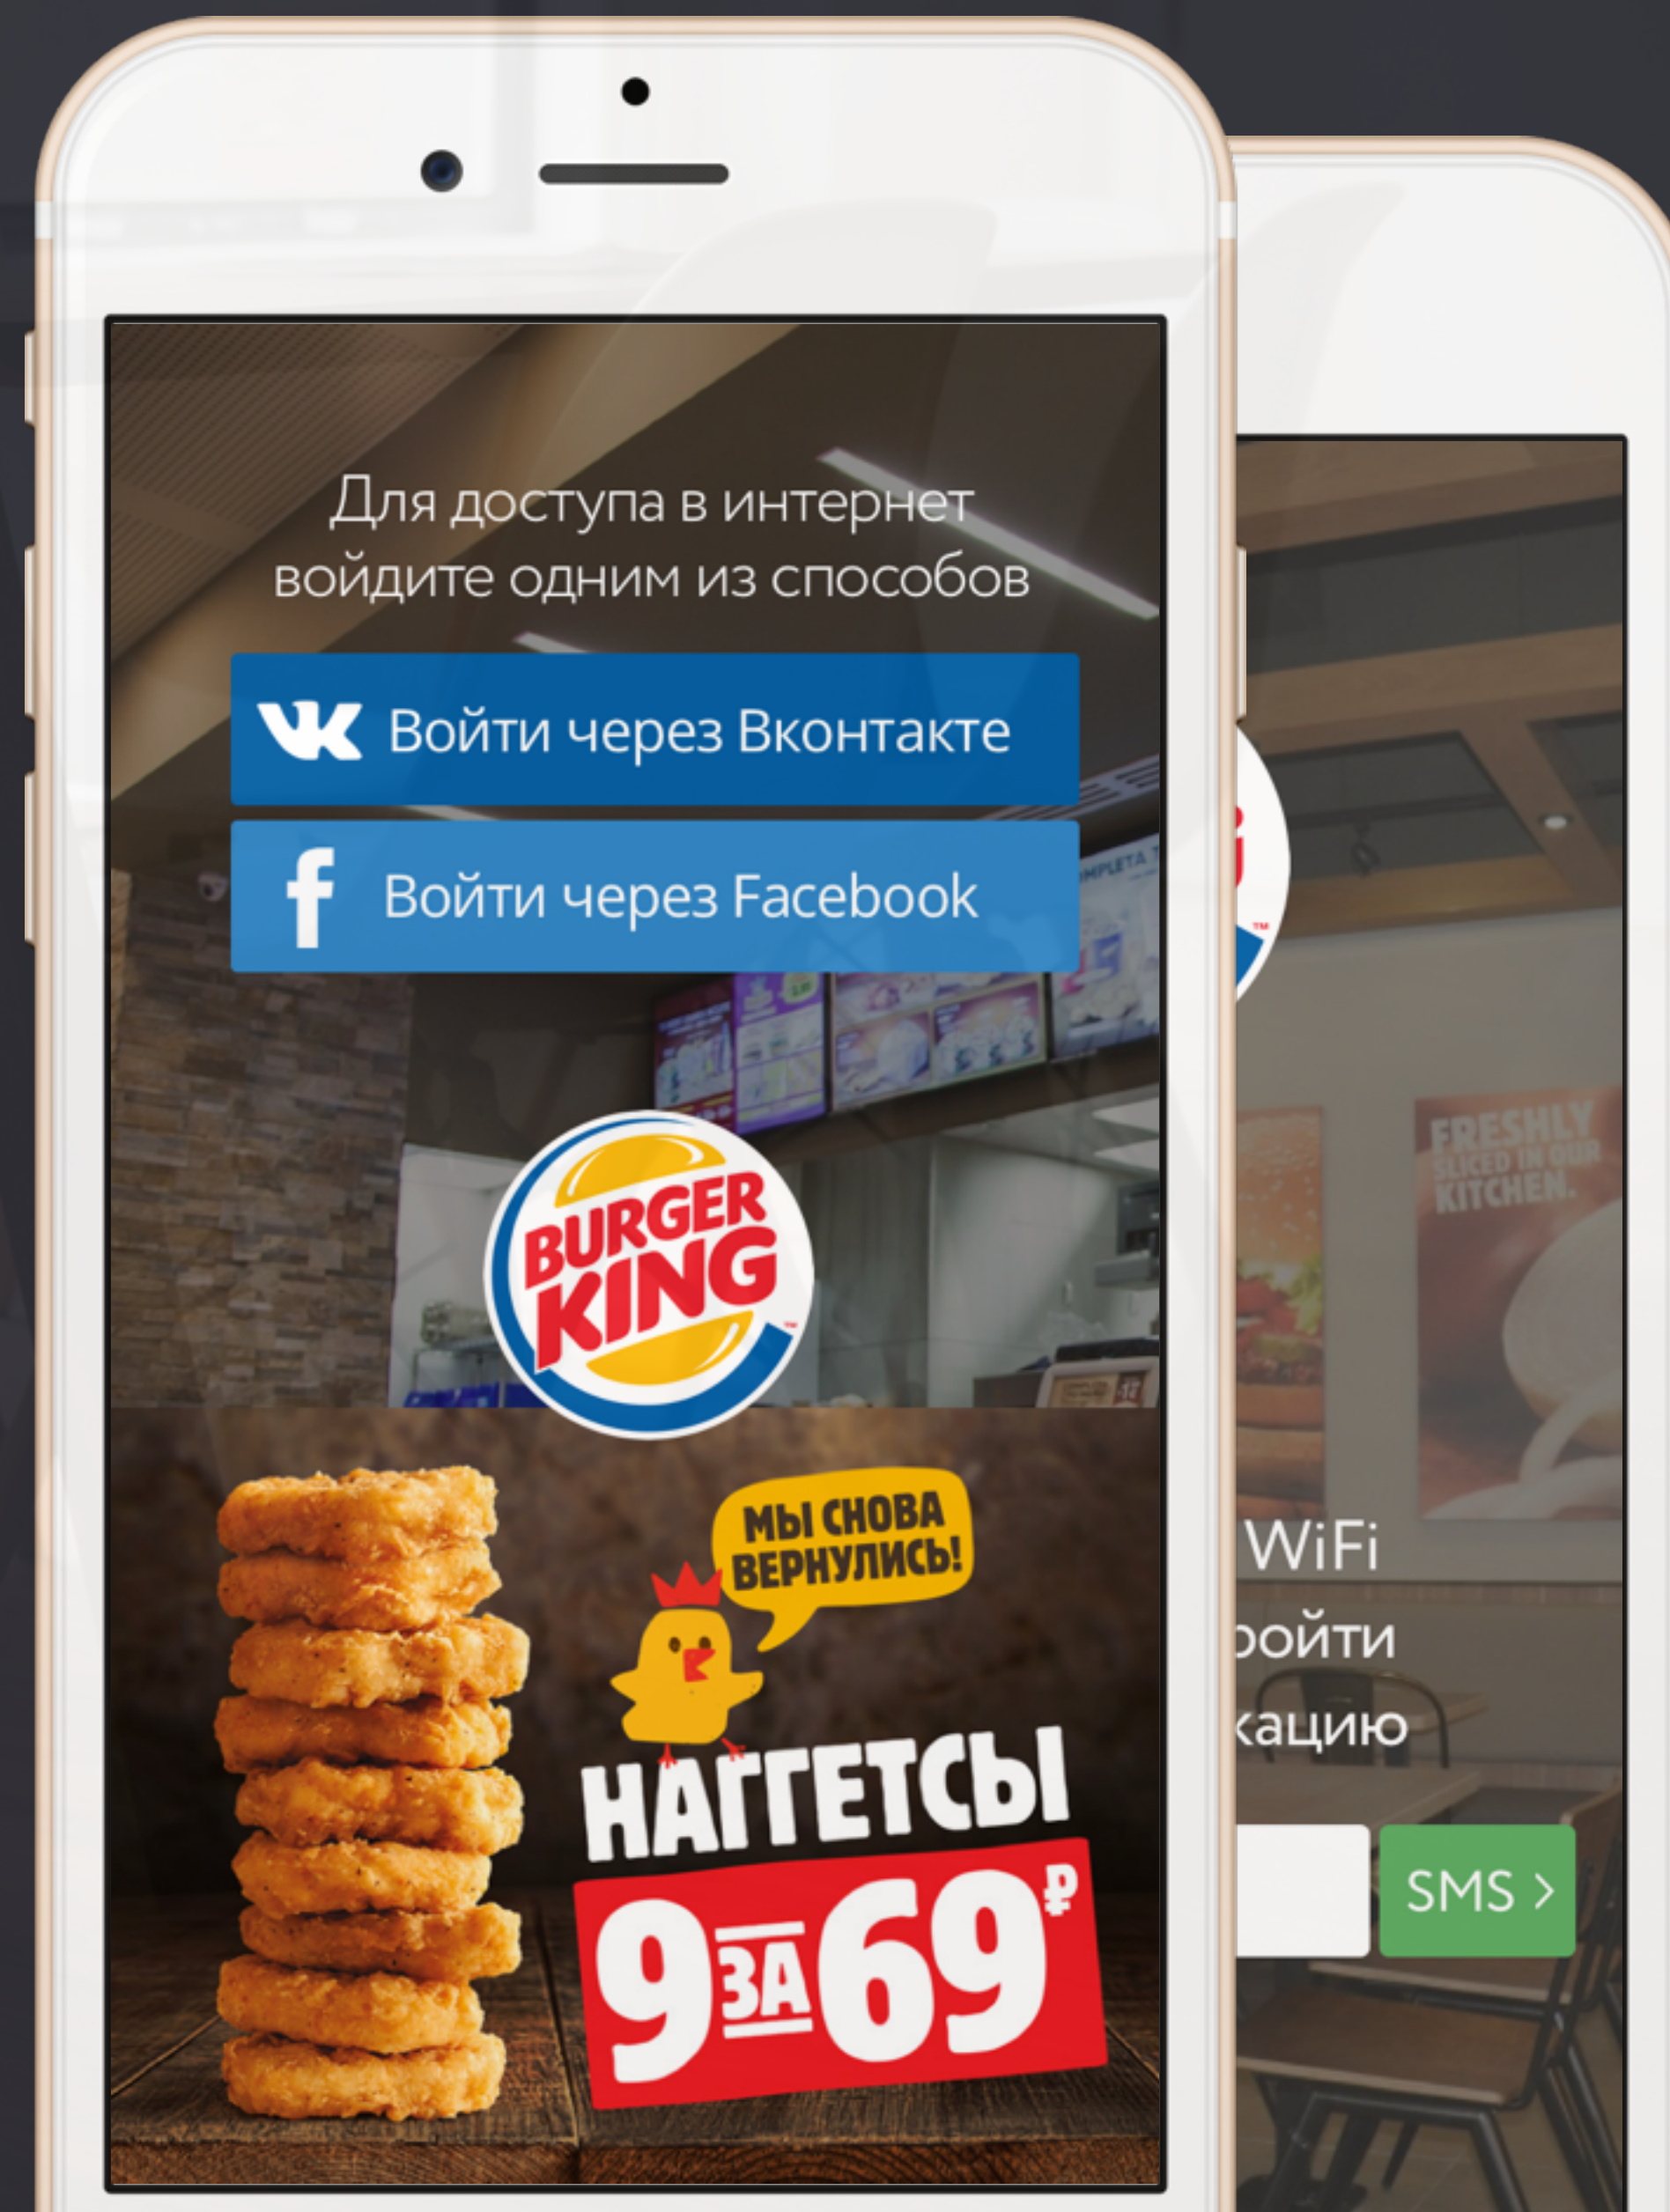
Для доступа в интернет войдите одним из способов

Войти через Вконтакте

Войти через Facebook

BURGER KING

МЫ СНОВА ВЕРНУЛИСЬ!

НАГГЕТСЫ

9 ЗА 69 ₽

FRESHLY SLICED IN OUR KITCHEN.

WiFi
ойти
кацию

SMS ›